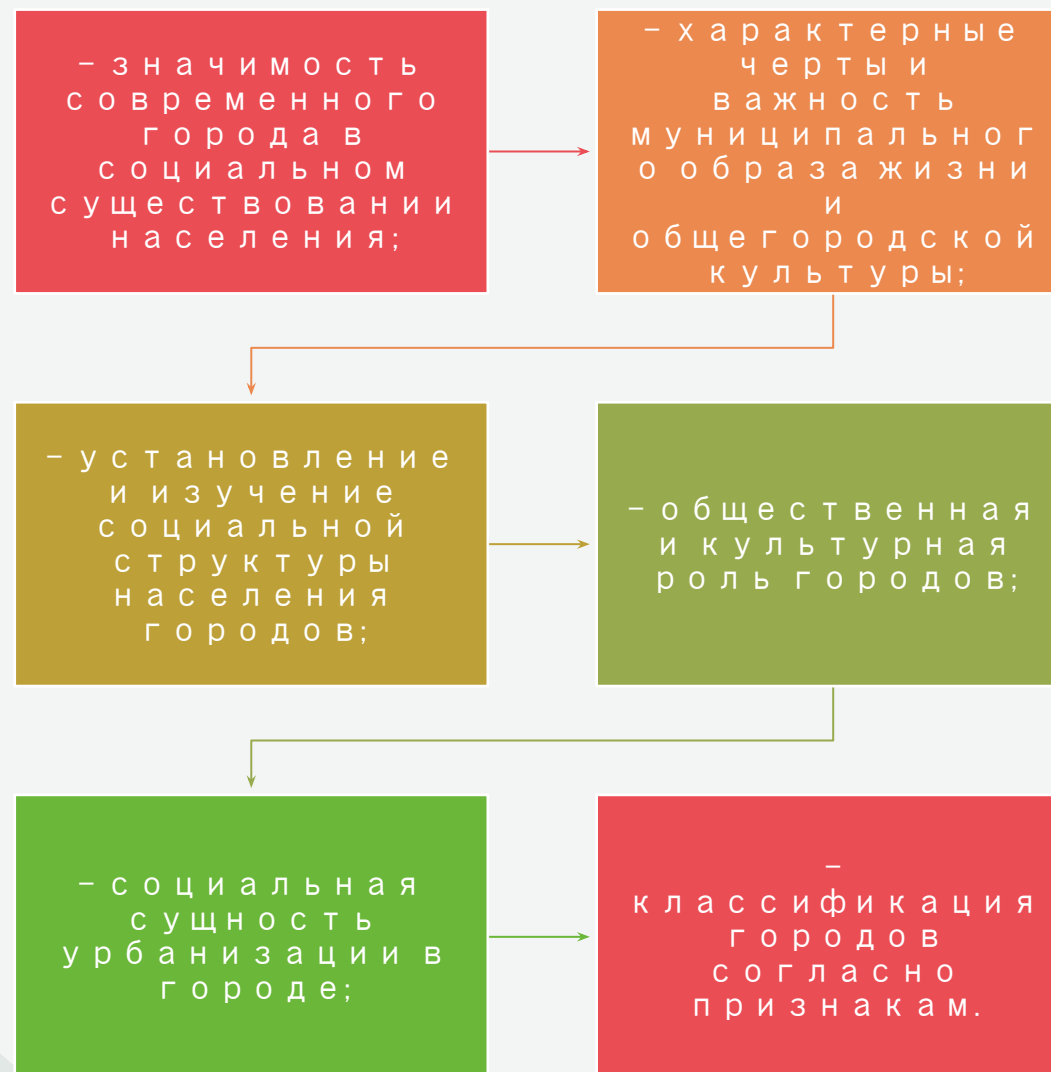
– значимость современного города в социальном существовании населения;

– характерные черты и важность муниципального образа жизни и общегородской культуры;

– установление и изучение социальной структуры населения городов;

– общественная и культурная роль городов;

– социальная сущность урбанизации в городе;

– классификация городов согласно признакам.